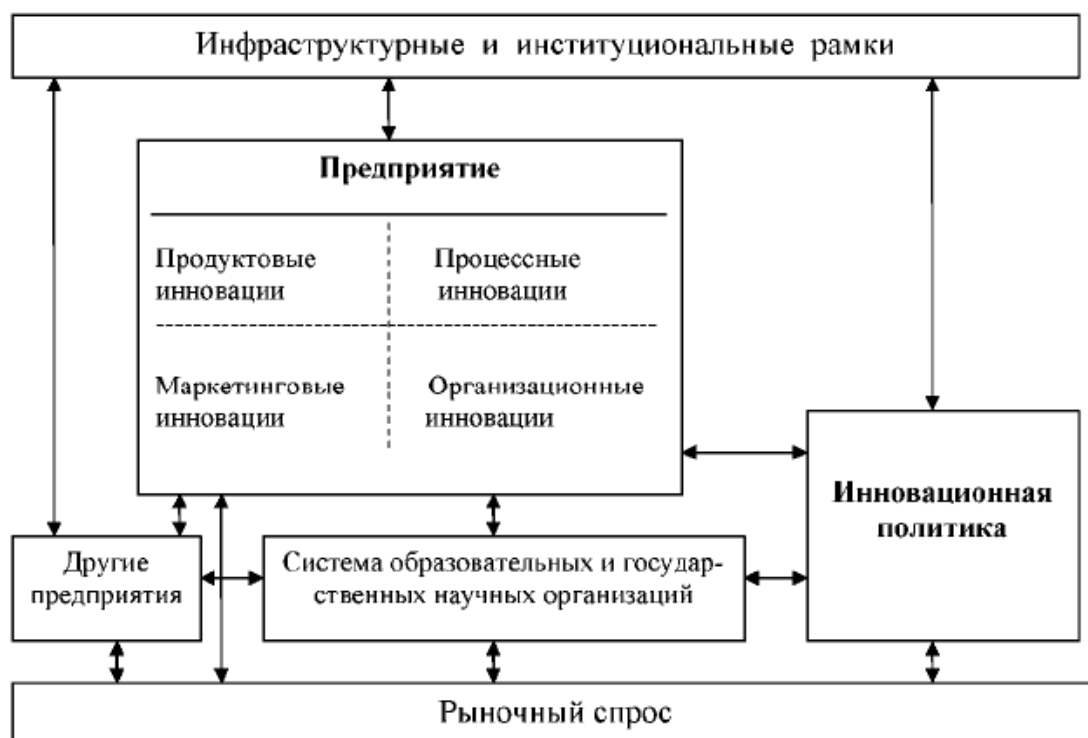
Инфраструктурные и институциональные рамки

Предприятие

Продуктовые инновации

Процессные инновации

Маркетинговые инновации

Организационные инновации

Инновационная политика

Другие предприятия

Система образовательных и государственных научных организаций

Рыночный спрос